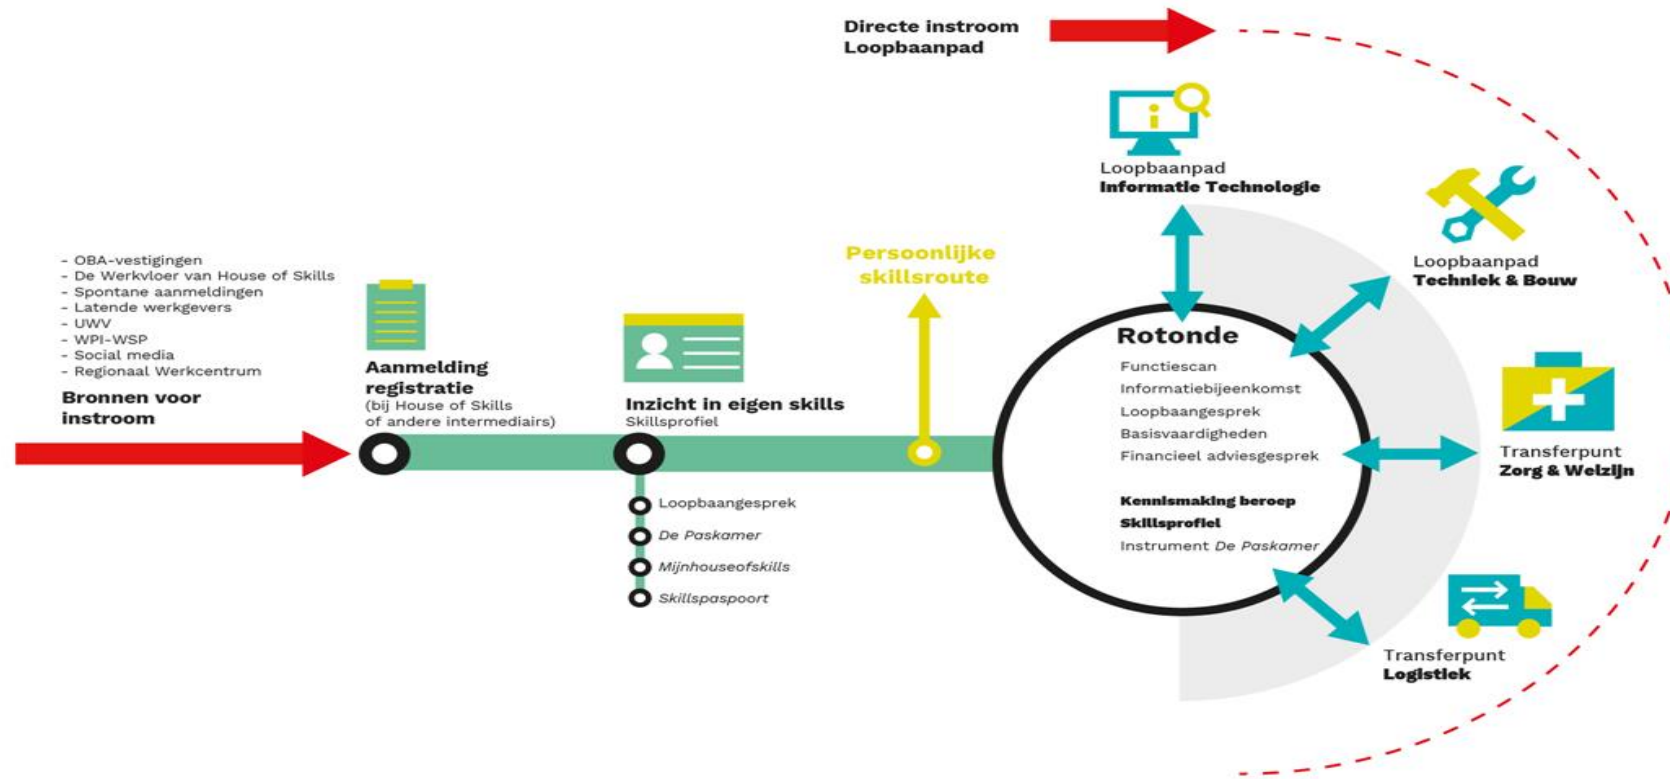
Directe instroom
Loopbaanpad

Loopbaanpad
Informatie Technologie

Loopbaanpad
Techniek & Bouw

- OBA-vestigingen
- De Werkvloer van House of Skills
- Spontane aanmeldingen
- Latende werkgevers
- UWV
- WPI-WSP
- Social media
- Regionaal Werkcentrum

Bronnen voor instroom

Aanmelding registratie
(bij House of Skills of andere intermediairs)

Inzicht in eigen skills
Skillsprofiel

Persoonlijke skillsroute

Rotonde
Functiescan
Informatiebijeenkomst
Loopbaangesprek
Basisvaardigheden
Financieel adviesgesprek

Kennismaking beroep
Skillsprofiel
Instrument De Paskamer

Transferpunt
Zorg & Welzijn

Loopbaangesprek
De Paskamer
Mijnhouseofskills
Skillspaspoort

Transferpunt
Logistiek